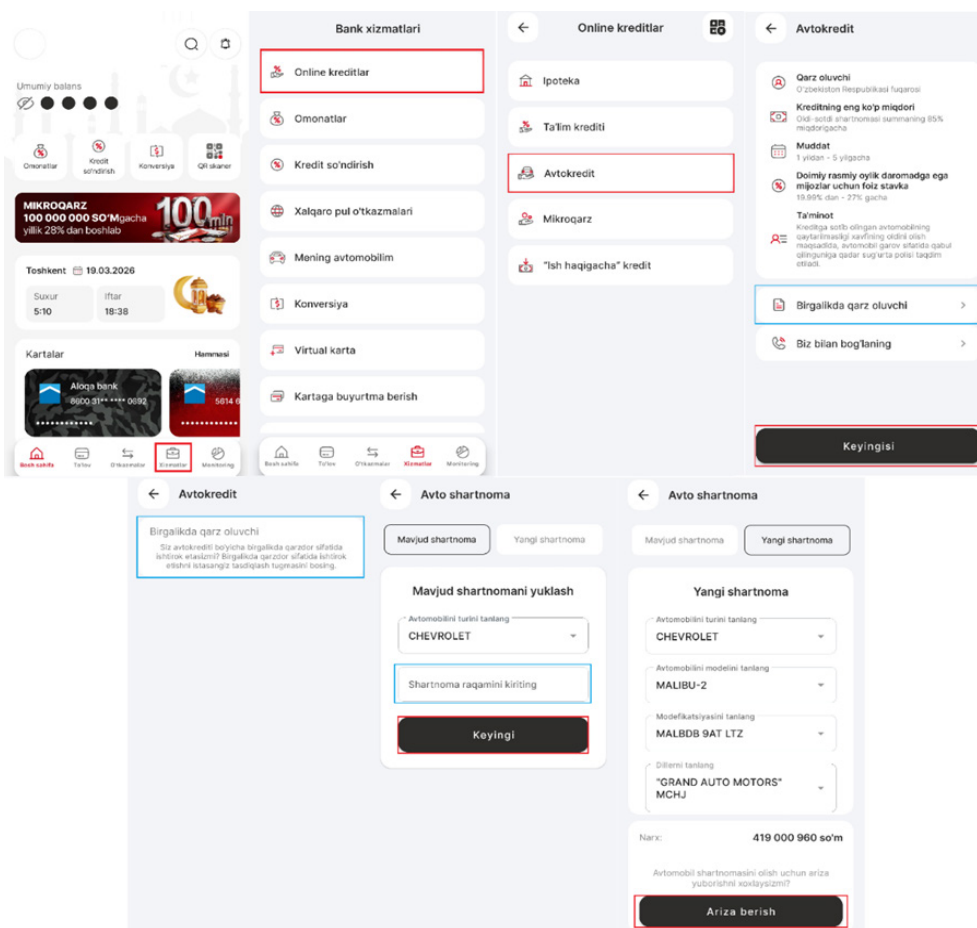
Umumiy balans

Omonatlar
Kredit so'ndirish
Konversiya
QR skaner

MIKROQARZ
100 000 000 SO'M gacha
yillik 28% dan boshlab
100 mln

Toshkent 19.03.2026
Suxur
5:10
Iftar
18:38

Kartalar
Hammasi
Aloqa bank
8600 31** **** 0692
5614 6

Bosh sahifa
To'lov
O'tkazmalar
Xizmatlar
Monitoring

Bank xizmatlari
Online kreditlar
Omonatlar
Kredit so'ndirish
Xalqaro pul o'tkazmalari
Mening avtomobilim
Konversiya
Virtual karta
Kartaga buyurtma berish

Bosh sahifa
To'lov
O'tkazmalar
Xizmatlar
Monitoring

Online kreditlar
Ipoteka
Ta'lim krediti
Avtokredit
Mikroqarz
"Ish haqigacha" kredit

Avtokredit
Qarz oluvchi
O'zbekiston Respublikasi fuqarosi
Kreditning eng ko'p miqdori
Oldi-sotdi shartnomasi summaning 85% miqdorigacha
Muddat
1 yildan - 5 yilgacha
Doimiy rasmiy oylik daromadga ega mijozlar uchun foiz stavka
19.99% dan - 27% gacha
Ta'minot
Kreditga sotib olingan avtomobilning qaytarilmasligi xavfining oldini olish maqsadida, avtomobil garov sifatida qabul qilinguniga qadar sug'urta polisi taqdim etiladi.
Birgalikda qarz oluvchi
Biz bilan bog'laning
Keyingisi

Avtokredit
Birgalikda qarz oluvchi
Siz avtokrediti bo'yicha birgalikda qarzdor sifatida ishtirok etasizmi? Birgalikda qarzdor sifatida ishtirok etishni istasangiz tasdiqlash tugmasini bosing.

Avto shartnoma
Mavjud shartnoma
Yangi shartnoma
Mavjud shartnomani yuklash
Avtomobilni turini tanlang
CHEVROLET
Shartnoma raqamini kiriting
Keyingi

Avto shartnoma
Mavjud shartnoma
Yangi shartnoma
Yangi shartnoma
Avtomobilni turini tanlang
CHEVROLET
Avtomobilni modelini tanlang
MALIBU-2
Modefikatsiyasini tanlang
MALBDB 9AT LTZ
Dilerni tanlang
"GRAND AUTO MOTORS" MCHJ
Narx:
419 000 960 so'm
Avtomobil shartnomasini olish uchun ariza yuborishni xoxlaysizmi?
Ariza berish